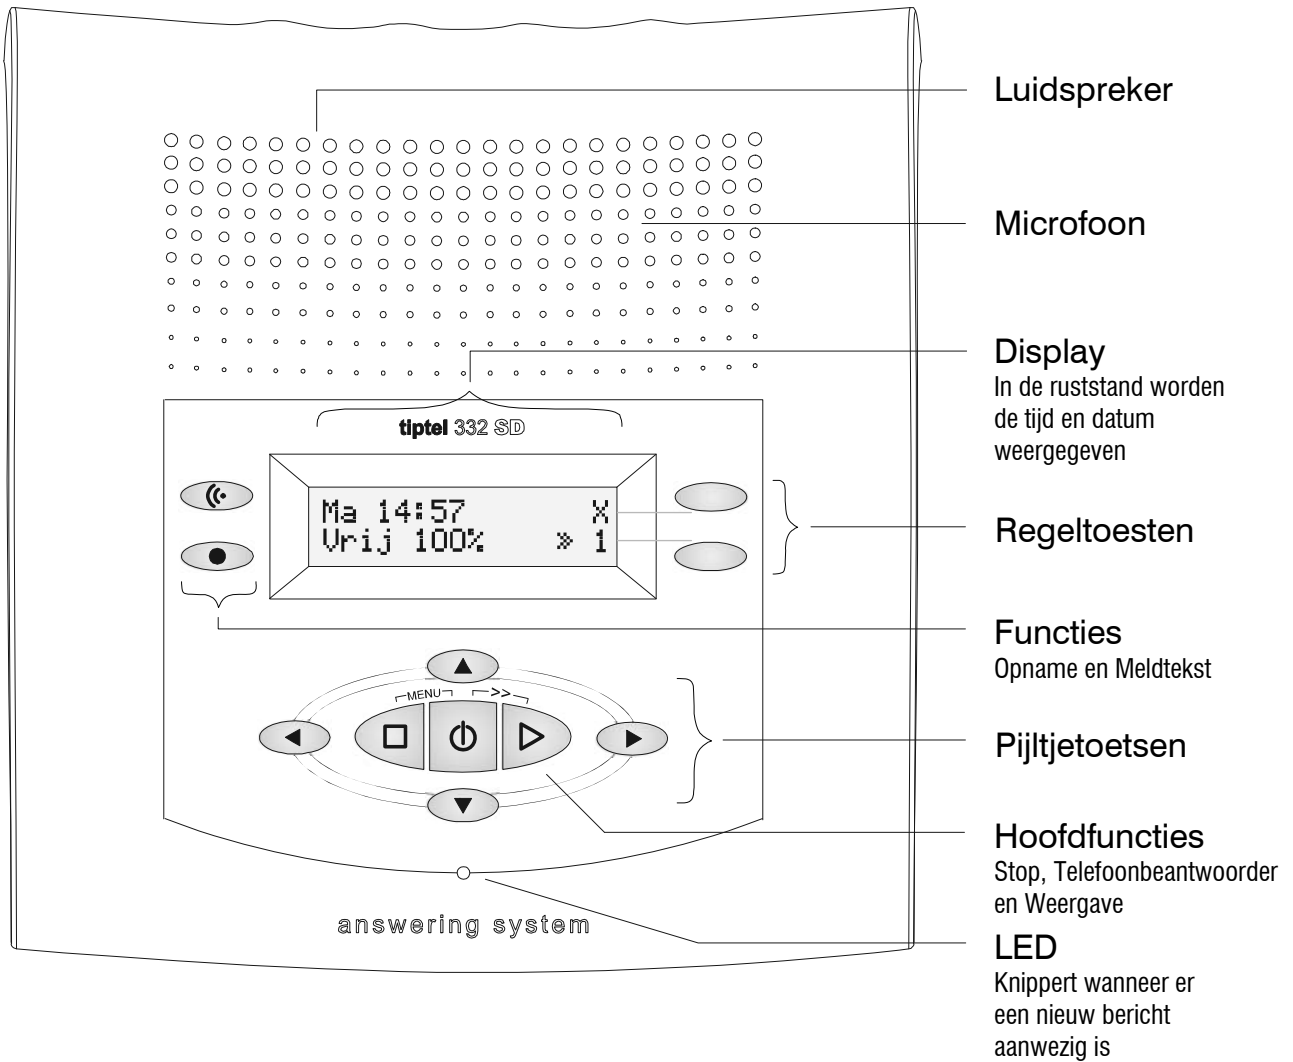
tiptel 332 SD

Ma 14:57 X
Vrij 100% » 1

MENU
>>

answering system

Luidspreker

Microfoon

Display
In de ruststand worden de tijd en datum weergegeven

Regeltoesten

Functies
Opname en Meldtekst

Pijltjetoetsen

Hoofdfuncties
Stop, Telefoonbeantwoorder en Weergave

LED
Knippert wanneer er een nieuw bericht aanwezig is